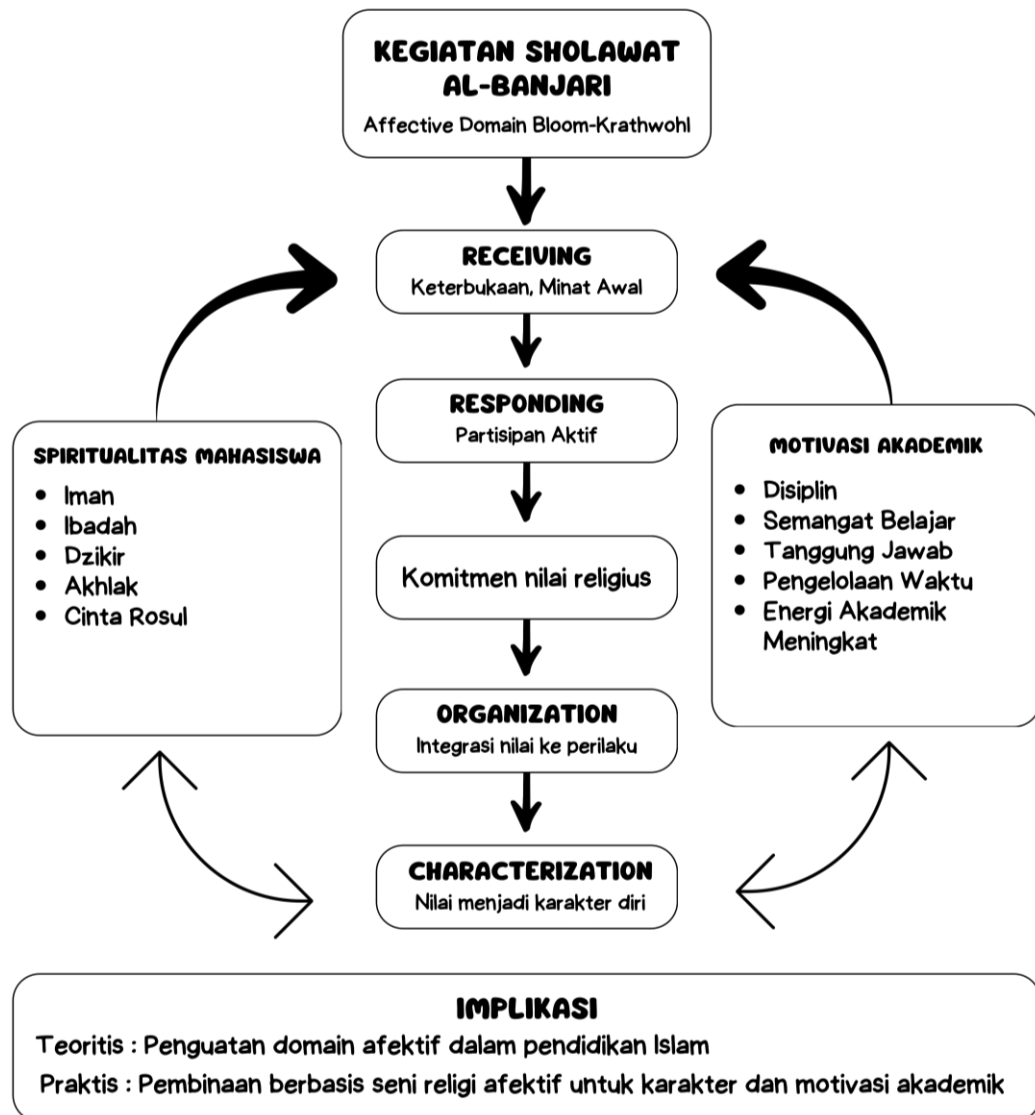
KEGIATAN SHOLAWAT AL-BANJARI
Affective Domain Bloom-Krathwohl

RECEIVING
Keterbukaan, Minat Awal

RESPONDING
Partisipan Aktif

Komitmen nilai religius

ORGANIZATION
Integrasi nilai ke perilaku

CHARACTERIZATION
Nilai menjadi karakter diri

SPIRITUALITAS MAHASISWA
- Iman
- Ibadah
- Dzikir
- Akhlak
- Cinta Rosul

MOTIVASI AKADEMIK
- Disiplin
- Semangat Belajar
- Tanggung Jawab
- Pengelolaan Waktu
- Energi Akademik Meningkat

IMPLIKASI
Teoritis : Penguatan domain afektif dalam pendidikan Islam
Praktis : Pembinaan berbasis seni religi afektif untuk karakter dan motivasi akademik